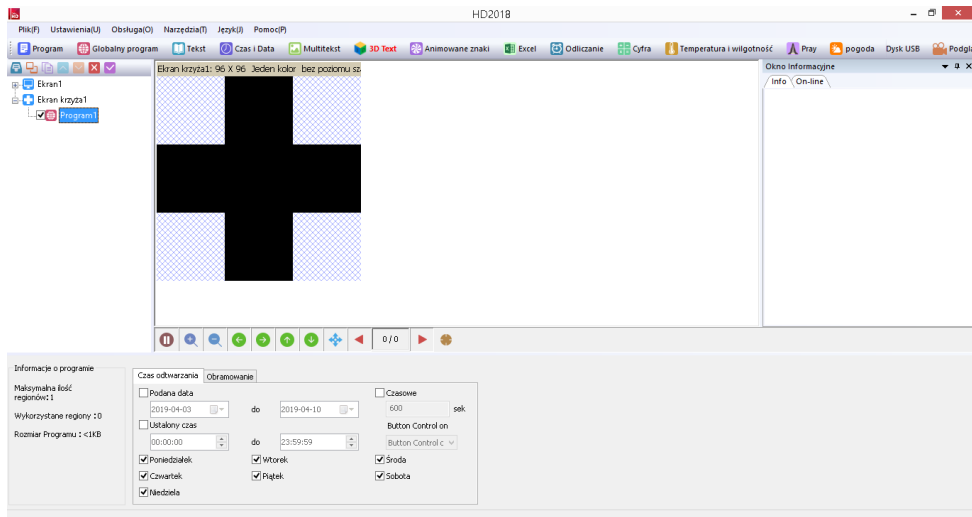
HD2018

Plik(F) Ustawienia(U) Obsługa(O) Narzędzia(T) Język(J) Pomoc(P)

Program Globalny program Tekst Czas i Data Multitekst 3D Text Animowane znaki Excel Odliczanie Cyfra Temperatura i wilgotność Pray pogoda Dysk USB Podgla

Ekran1
Ekran krzyża1
Program1

Ekran krzyża1: 96 X 96 Jeden kolor bez poziomu sz

Okno Informacyjne
Info On-line

0/0

Informacje o programie

Maksymalna ilość regionów: 1

Wykorzystane regiony : 0

Rozmiar Programu : <1KB

Czas odtwarzania Obramowanie

Podana data
2019-04-03 do 2019-04-10
Ustalony czas
00:00:00 do 23:59:59
Czasowe
600 sek
Button Control on
Button Control c
Poniedziałek Wtorek Środa
Czwartek Piątek Sobota
Niedziela